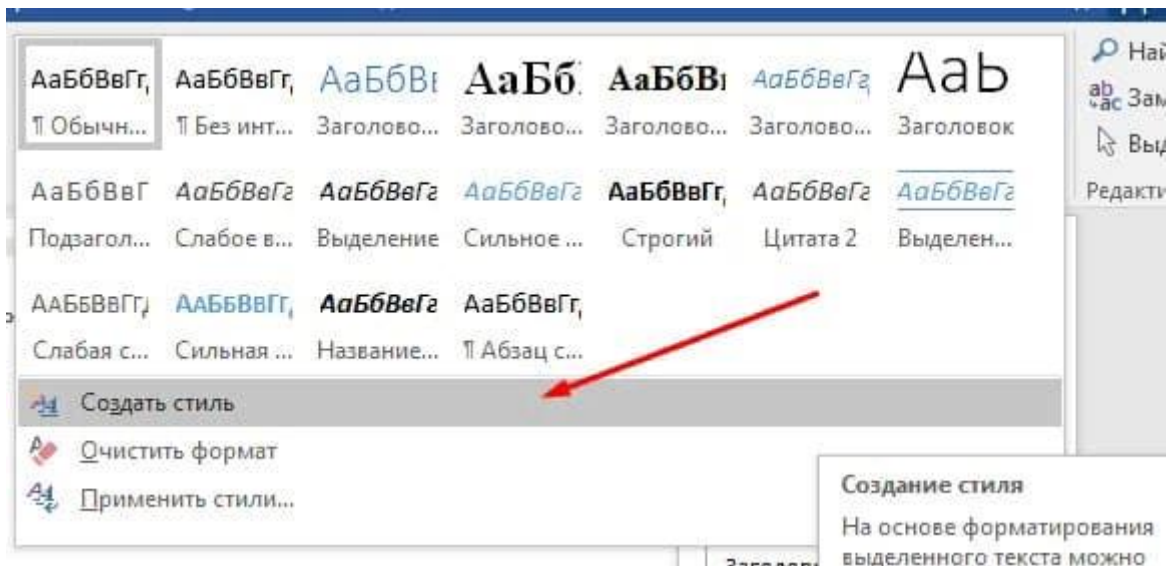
АаБбВвГг, ¶ Обычн...
АаБбВвГг, ¶ Без инт...
АаБбВı Заголово...
АаБб Заголово...
АаБбВı Заголово...
АаБбВеГг Заголово...
АаЬ Заголовок

АаБбВвГ Подзагол...
АаБбВеГг Слабое в...
АаБбВеГг Выделение
АаБбВеГг Сильное ...
АаБбВвГг, Строгий
АаБбВеГг Цитата 2
АаБбВеГг Выделен...

АаБбВвГг, Слабая с...
АаБбВвГг, Сильная ...
АаБбВеГг Название...
АаБбВвГг, ¶ Абзац с...

Создать стиль
Очистить формат
Применить стили...

Най
Зам
Выд
Редакти

Создание стиля
На основе форматирования выделенного текста можно

Заголов